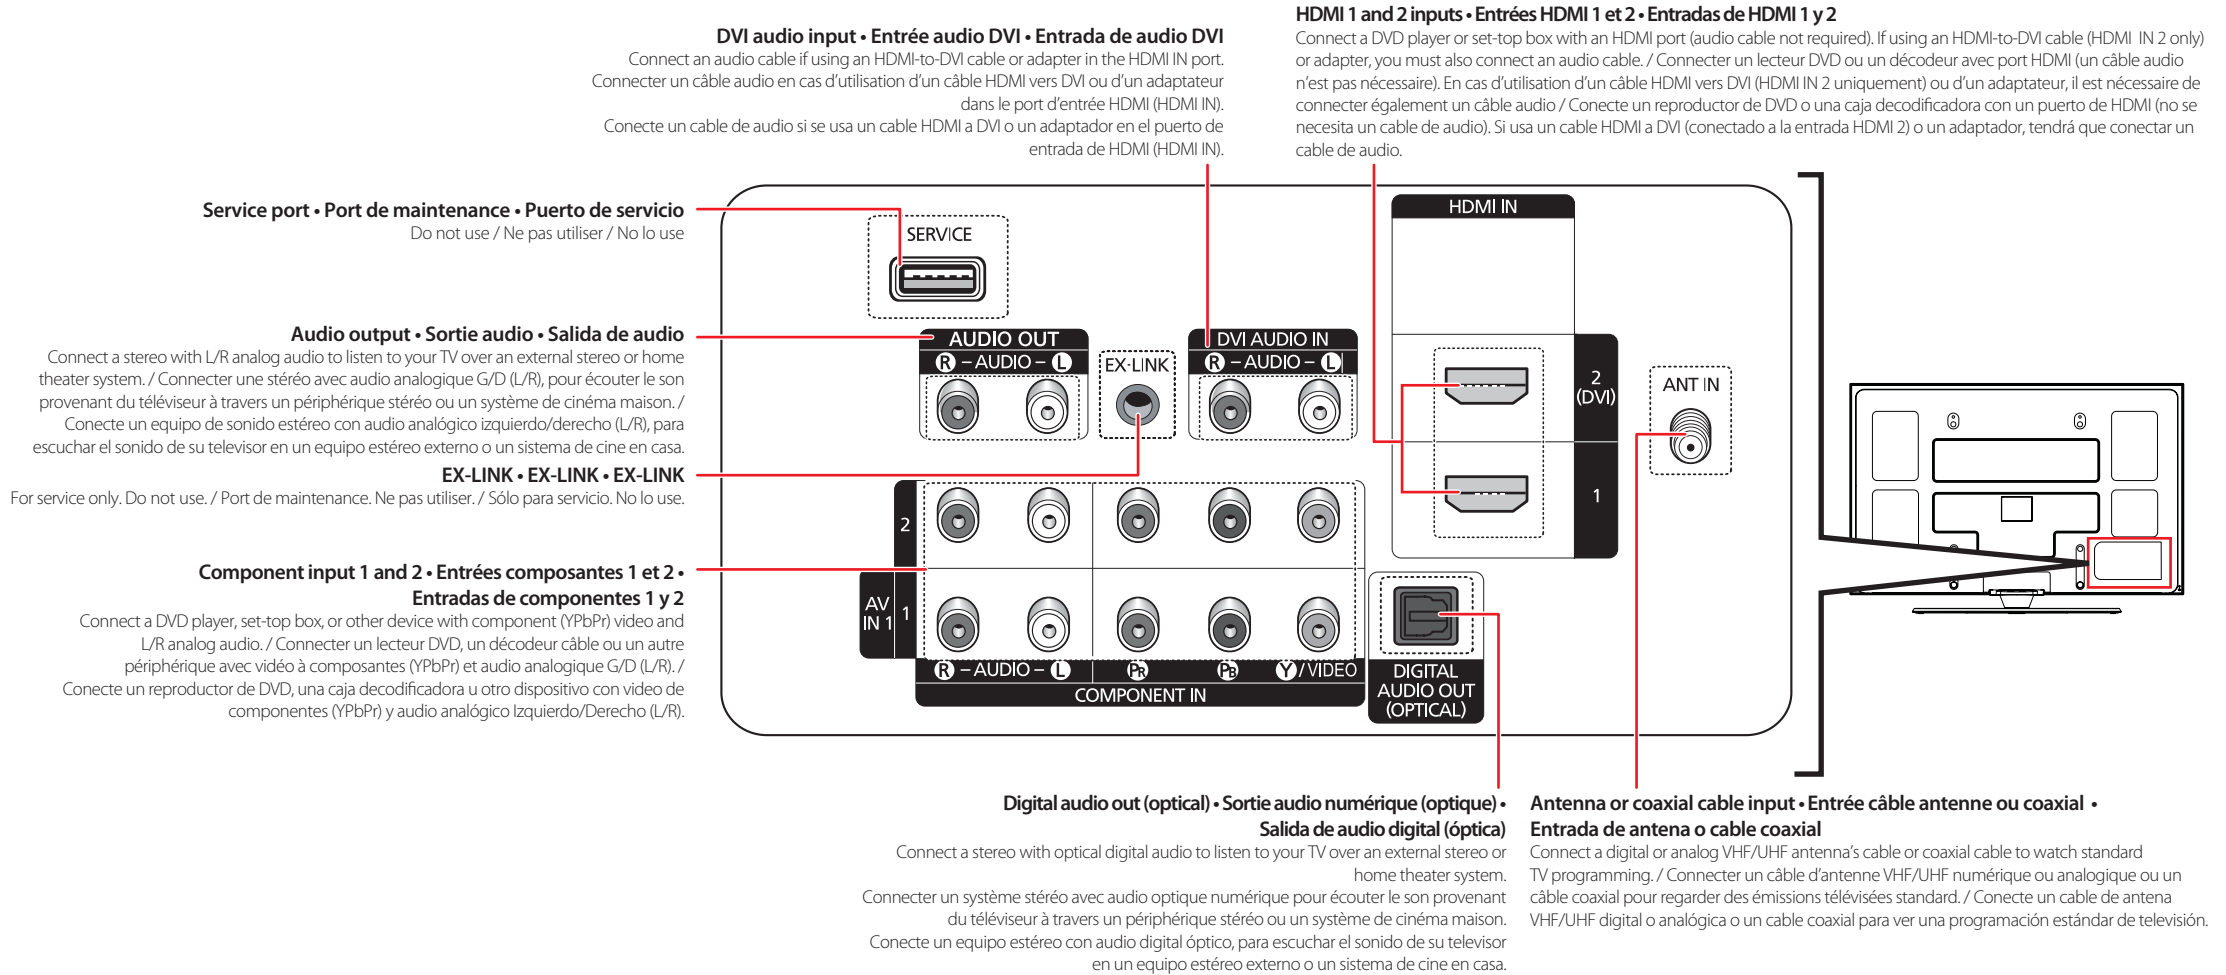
DVI audio input • Entrée audio DVI • Entrada de audio DVI
Connect an audio cable if using an HDMI-to-DVI cable or adapter in the HDMI IN port.
Connecter un câble audio en cas d'utilisation d'un câble HDMI vers DVI ou d'un adaptateur dans le port d'entrée HDMI (HDMI IN).
Conecte un cable de audio si se usa un cable HDMI a DVI o un adaptador en el puerto de entrada de HDMI (HDMI IN).

HDMI 1 and 2 inputs • Entrées HDMI 1 et 2 • Entradas de HDMI 1 y 2
Connect a DVD player or set-top box with an HDMI port (audio cable not required). If using an HDMI-to-DVI cable (HDMI IN 2 only) or adapter, you must also connect an audio cable. / Connecter un lecteur DVD ou un décodeur avec port HDMI (un câble audio n'est pas nécessaire). En cas d'utilisation d'un câble HDMI vers DVI (HDMI IN 2 uniquement) ou d'un adaptateur, il est nécessaire de connecter également un câble audio / Conecte un reproductor de DVD o una caja decodificadora con un puerto de HDMI (no se necesita un cable de audio). Si usa un cable HDMI a DVI (conectado a la entrada HDMI 2) o un adaptador, tendrá que conectar un cable de audio.

Service port • Port de maintenance • Puerto de servicio
Do not use / Ne pas utiliser / No lo use

Audio output • Sortie audio • Salida de audio
Connect a stereo with L/R analog audio to listen to your TV over an external stereo or home theater system. / Connecter une stéréo avec audio analogique G/D (L/R), pour écouter le son provenant du téléviseur à travers un périphérique stéréo ou un système de cinéma maison. / Conecte un equipo de sonido estéreo con audio analógico izquierdo/derecho (L/R), para escuchar el sonido de su televisor en un equipo estéreo externo o un sistema de cine en casa.

EX-LINK • EX-LINK • EX-LINK
For service only. Do not use. / Port de maintenance. Ne pas utiliser. / Sólo para servicio. No lo use.

Component input 1 and 2 • Entrées composantes 1 et 2 • Entradas de componentes 1 y 2
Connect a DVD player, set-top box, or other device with component (YPbPr) video and L/R analog audio. / Connecter un lecteur DVD, un décodeur câble ou un autre périphérique avec vidéo à composantes (YPbPr) et audio analogique G/D (L/R). / Conecte un reproductor de DVD, una caja decodificadora u otro dispositivo con video de componentes (YPbPr) y audio analógico Izquierdo/Derecho (L/R).

SERVICE
AUDIO OUT
R – AUDIO – L
EX-LINK
DVI AUDIO IN
R – AUDIO – L
HDMI IN
2 (DVI)
1
ANT IN
2
AV IN 1
1
R – AUDIO – L
PR
PB
Y / VIDEO
COMPONENT IN
DIGITAL AUDIO OUT (OPTICAL)

Digital audio out (optical) • Sortie audio numérique (optique) • Salida de audio digital (óptica)
Connect a stereo with optical digital audio to listen to your TV over an external stereo or home theater system.
Connecter un système stéréo avec audio optique numérique pour écouter le son provenant du téléviseur à travers un périphérique stéréo ou un système de cinéma maison.
Conecte un equipo estéreo con audio digital óptico, para escuchar el sonido de su televisor en un equipo estéreo externo o un sistema de cine en casa.

Antenna or coaxial cable input • Entrée câble antenne ou coaxial • Entrada de antena o cable coaxial
Connect a digital or analog VHF/UHF antenna's cable or coaxial cable to watch standard TV programming. / Connecter un câble d'antenne VHF/UHF numérique ou analogique ou un câble coaxial pour regarder des émissions télévisées standard. / Conecte un cable de antena VHF/UHF digital o analógica o un cable coaxial para ver una programación estándar de televisión.